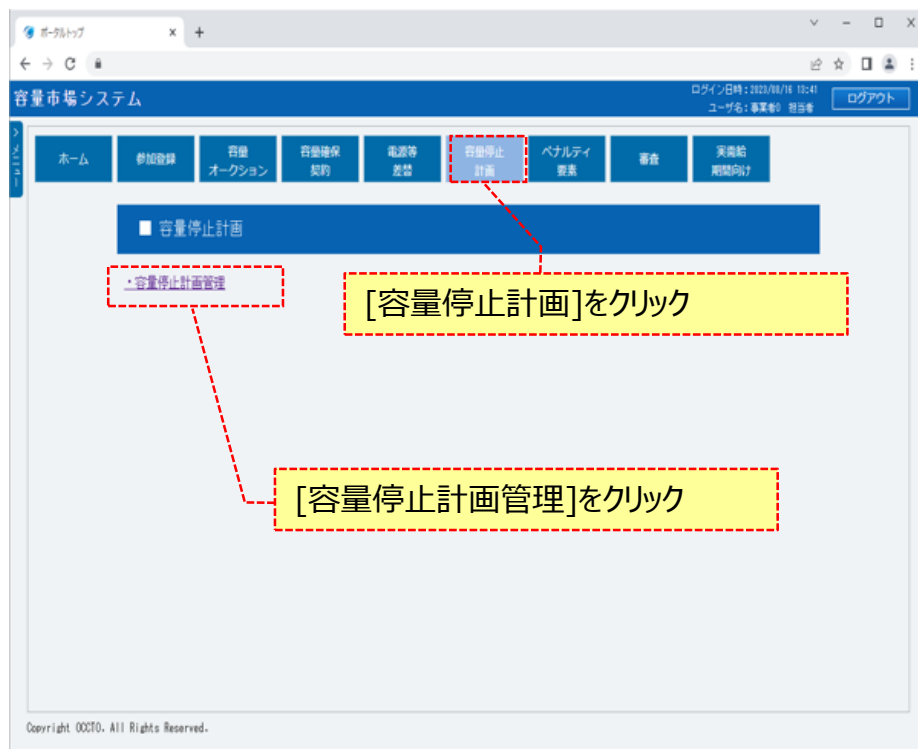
ポータルトップ ×
+

容量市場システム

ログイン日時：2023/08/16 13:41
ユーザ名：事業者0 担当者

ログアウト

メニュー

ホーム
参加登録
容量オークション
容量確保契約
電源等差替
容量停止計画
ペナルティ要素
審査
実需給期間向け

■ 容量停止計画

・容量停止計画管理

[容量停止計画]をクリック

[容量停止計画管理]をクリック

Copyright OCCTO. All Rights Reserved.